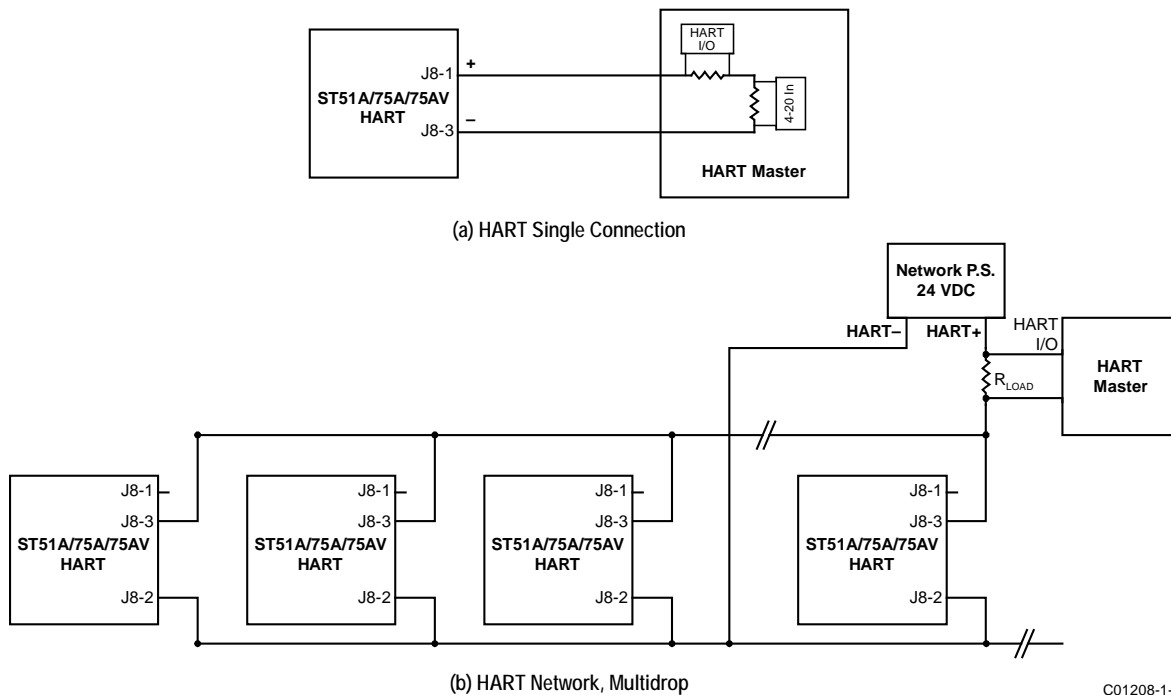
ST51A/75A/75AV HART

J8-1

J8-3

+

–

HART I/O

4-20 In

HART Master

(a) HART Single Connection

Network P.S. 24 VDC

HART–

HART+

HART I/O

$R_{LOAD}$

HART Master

J8-1

J8-3

ST51A/75A/75AV HART

J8-2

J8-1

J8-3

ST51A/75A/75AV HART

J8-2

J8-1

J8-3

ST51A/75A/75AV HART

J8-2

J8-1

J8-3

ST51A/75A/75AV HART

J8-2

(b) HART Network, Multidrop

C01208-1-